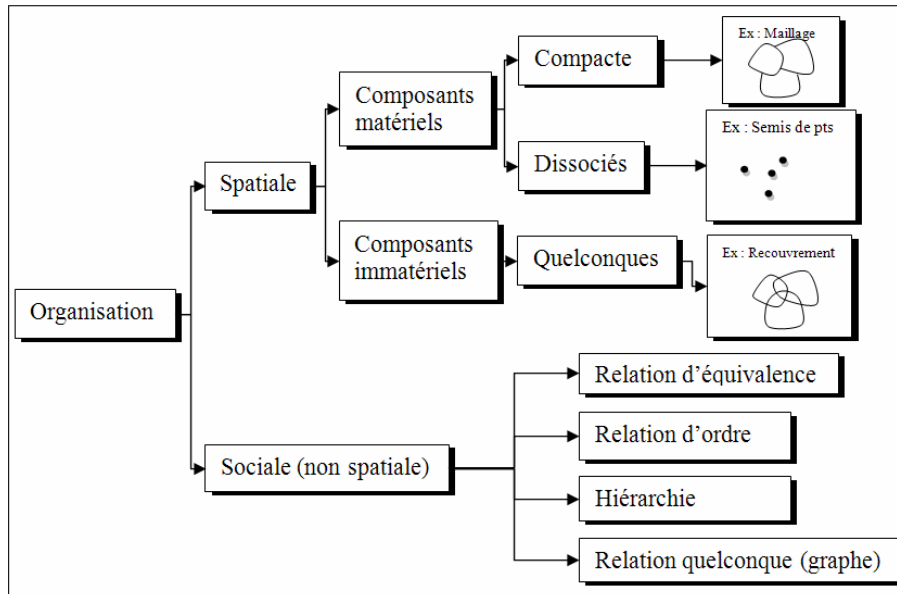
Organisation

Spatiale

Composants matériels

Compacte

Ex : Maillage

Dissociés

Ex : Semis de pts

Composants immatériels

Quelconques

Ex : Recouvrement

Sociale (non spatiale)

Relation d'équivalence

Relation d'ordre

Hiérarchie

Relation quelconque (graphe)